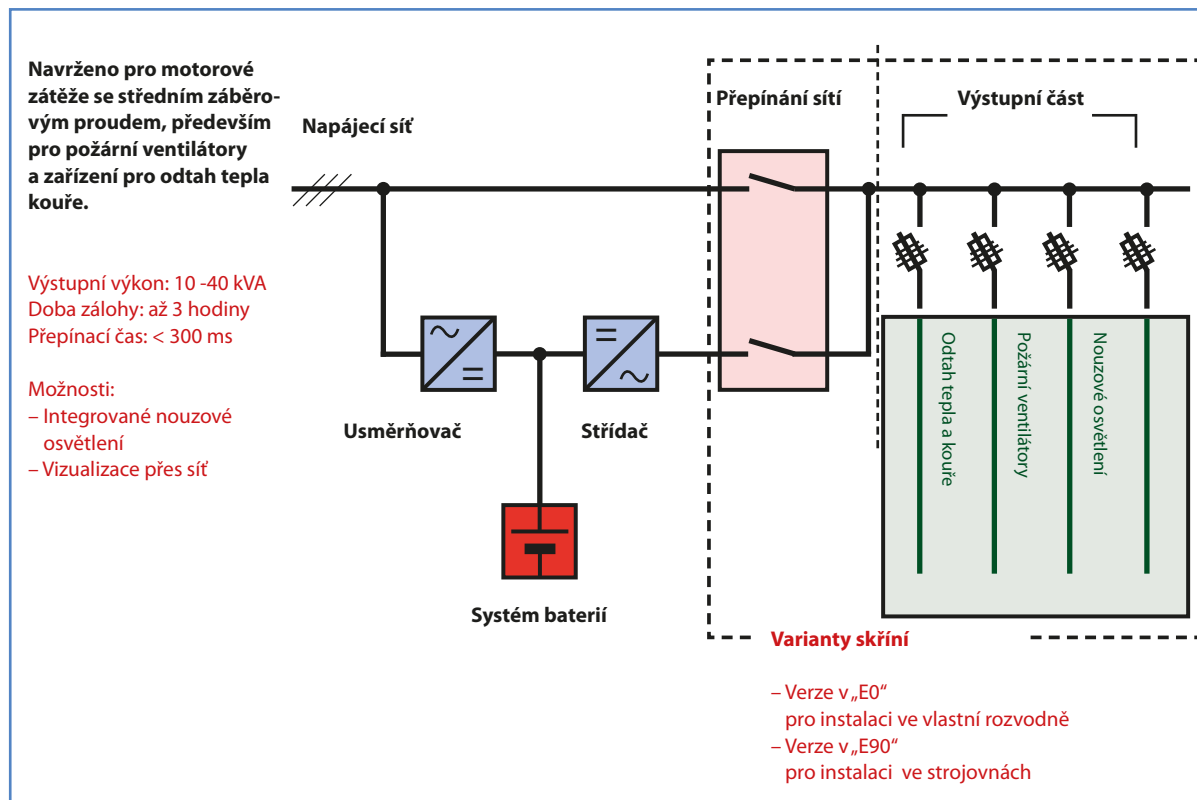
Navrženo pro motorové zátěže se středním záběrovým proudem, především pro požární ventilátory a zařízení pro odtah tepla kouře.

Výstupní výkon: 10 -40 kVA
Doba zálohy: až 3 hodiny
Přepínací čas: < 300 ms

Možnosti:
– Integrované nouzové osvětlení
– Vizualizace přes síť

Napájecí síť

Přepínání sítí

Výstupní část

Usměrňovač

Střídač

Systém baterií

Odtah tepla a kouře

Požární ventilátory

Nouzové osvětlení

Varianty skříní

– Verze v „E0“ pro instalaci ve vlastní rozvodně
– Verze v „E90“ pro instalaci ve strojovnách